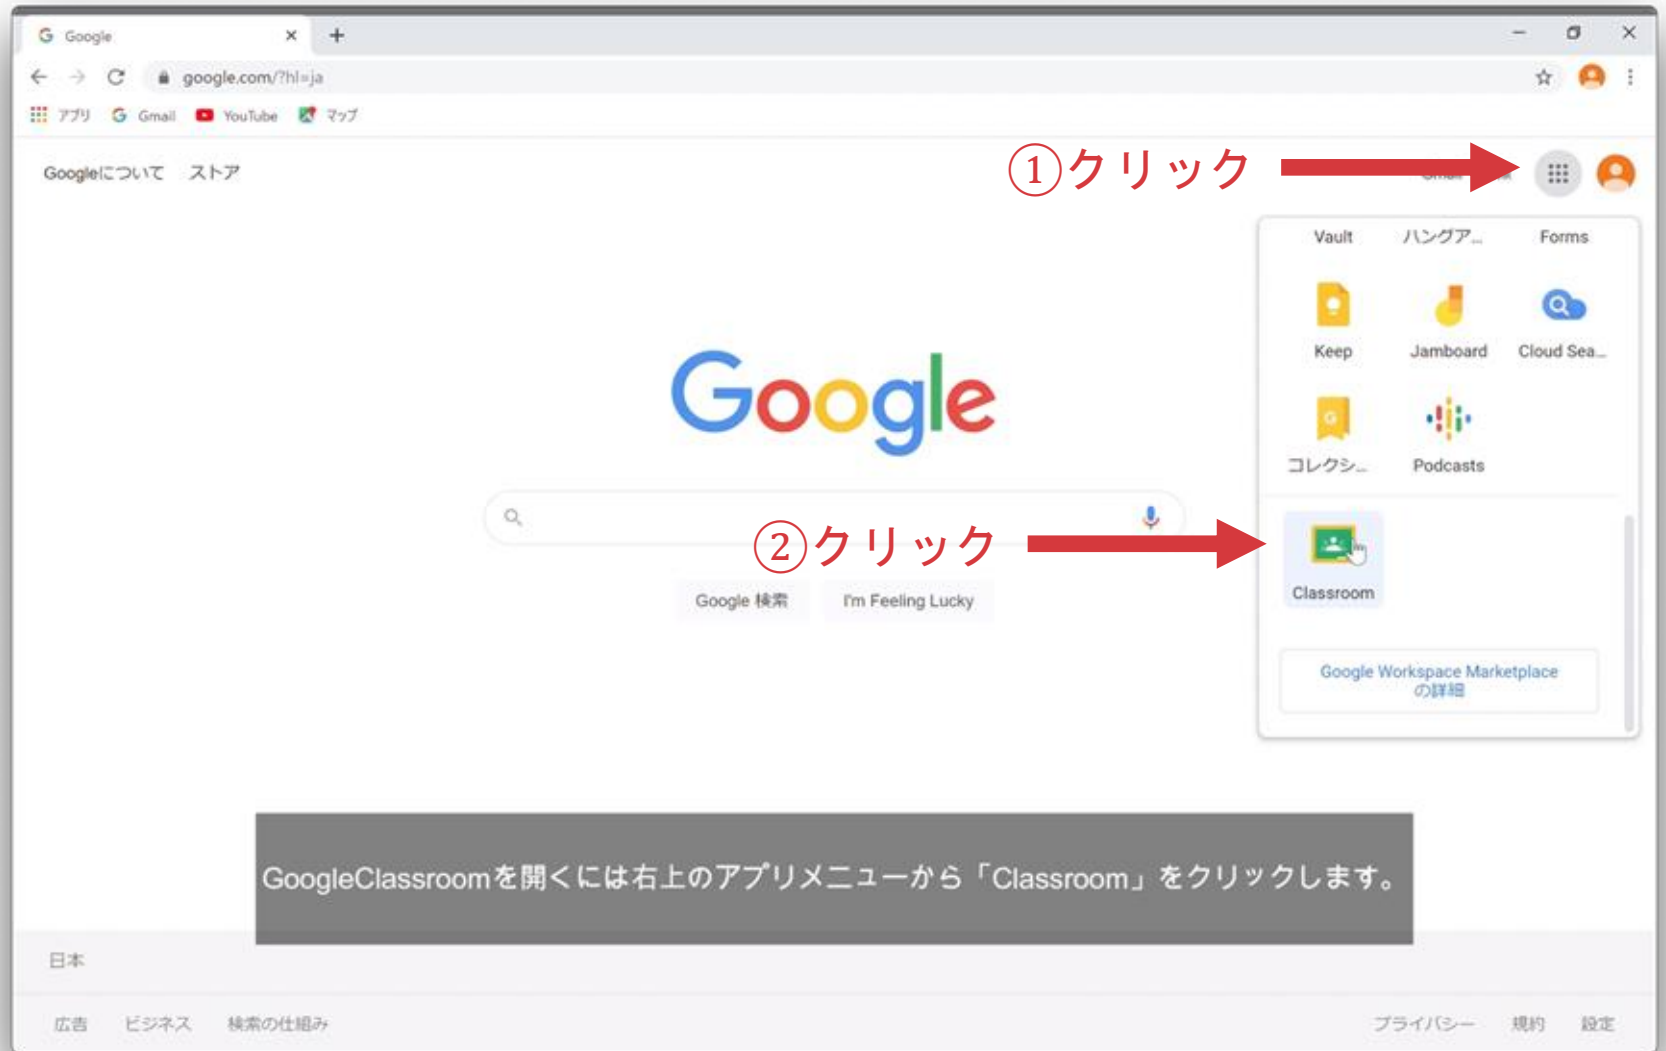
Google

google.com/?hl=ja

アプリ Gmail YouTube マップ

Googleについて ストア

①クリック

Vault ハングア… Forms

Keep Jamboard Cloud Sea…

コレクシ… Podcasts

Google

Google 検索 I'm Feeling Lucky

②クリック

Classroom

Google Workspace Marketplace の詳細

GoogleClassroomを開くには右上のアプリメニューから「Classroom」をクリックします。

日本

広告 ビジネス 検索の仕組み

プライバシー 規約 設定